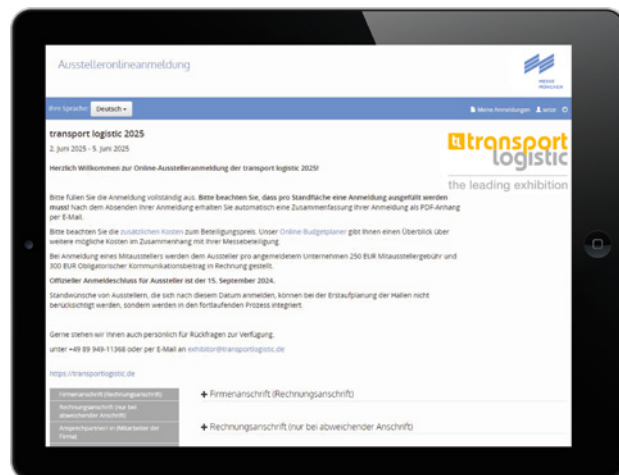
Ausstelleronlineanmeldung

MESSE MÜNCHEN

Ihre Sprache: Deutsch

Meine Anmeldungen   arice

transport logistic 2025

2. Juni 2025 - 5. Juni 2025

transport logistic

the leading exhibition

Herzlich Willkommen zur Online-Ausstelleranmeldung der transport logistic 2025!

Bitte füllen Sie die Anmeldung vollständig aus. Bitte beachten Sie, dass pro Standfläche eine Anmeldung ausgefüllt werden muss! Nach dem Absenden Ihrer Anmeldung erhalten Sie automatisch eine Zusammenfassung Ihrer Anmeldung als PDF-Anhang per E-Mail.

Bitte beachten Sie die zusätzlichen Kosten zum Beteiligungspreis. Unser Online-Budgetplaner gibt Ihnen einen Überblick über weitere mögliche Kosten im Zusammenhang mit Ihrer Messebeteiligung.

Bei Anmeldung eines Mitausstellers werden dem Aussteller pro angemeldetem Unternehmen 250 EUR Mitausstellergebühr und 300 EUR Obligatorischer Kommunikationsbeitrag in Rechnung gestellt.

Offizieller Anmeldeschluss für Aussteller ist der 15. September 2024.

Standwünsche von Ausstellern, die sich nach diesem Datum anmelden, können bei der Erstaufplanung der Hallen nicht berücksichtigt werden, sondern werden in den fortlaufenden Prozess integriert.

Gerne stehen wir Ihnen auch persönlich für Rückfragen zur Verfügung.

unter +49 89 949-11368 oder per E-Mail an exhibitor@transportlogistic.de

https://transportlogistic.de

Firmenanschrift (Rechnungsanschrift)

Rechnungsanschrift (nur bei abweichender Anschrift)

Ansprechpartner/-in (Mitarbeiter der Firma)

+ Firmenanschrift (Rechnungsanschrift)

+ Rechnungsanschrift (nur bei abweichender Anschrift)